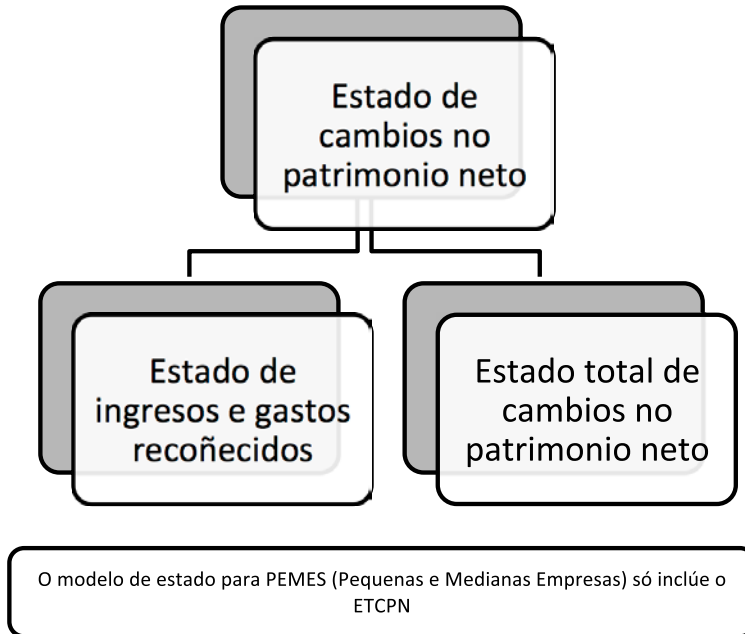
Estado de cambios no patrimonio neto

Estado de ingresos e gastos recoñecidos

Estado total de cambios no patrimonio neto

O modelo de estado para PEMES (Pequenas e Medianas Empresas) só inclúe o ETCPN